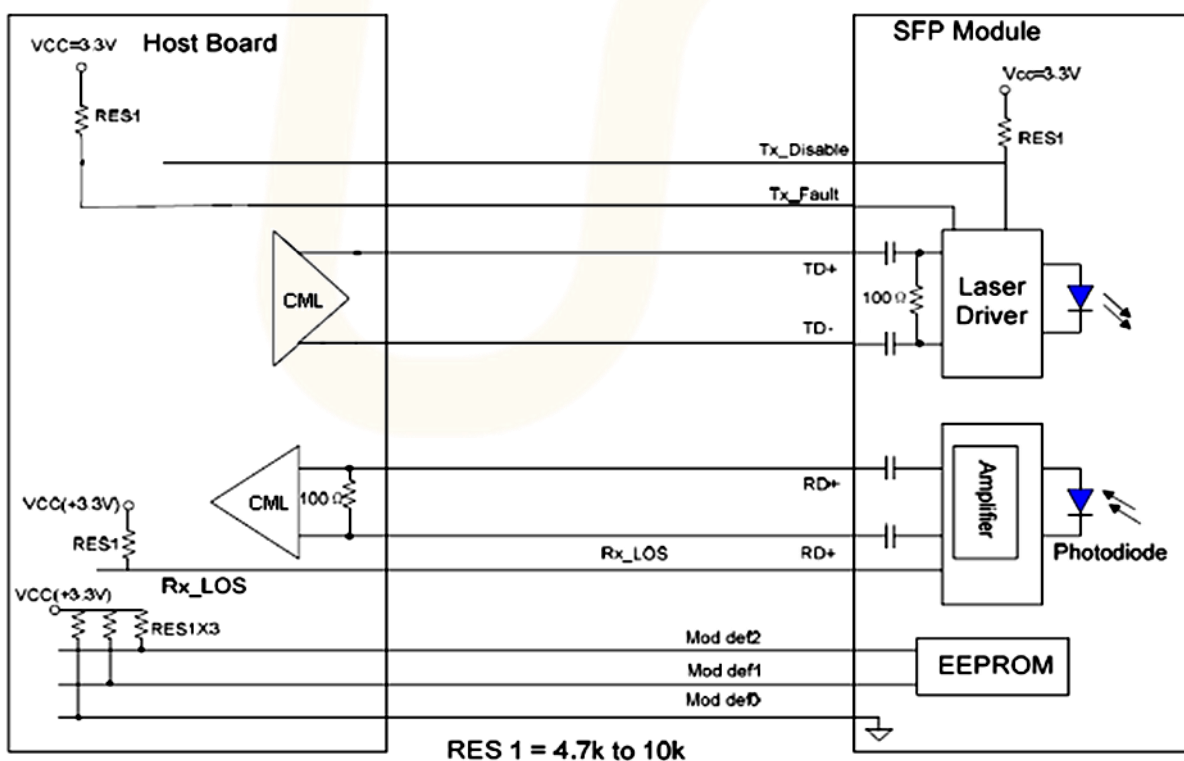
VCC=3.3V Host Board

SFP Module

Vcc=3.3V

RES1

Tx_Disable

RES1

Tx_Fault

CML

TD+

100 Ω

Laser Driver

TD-

Amplifier

CML

100 Ω

RD+

VCC(+3.3V)

RES1

Rx_LOS

RD+

Photodiode

Rx_LOS

VCC(+3.3V)

RES1X3

Mod def2

Mod def1

EEPROM

Mod def0

RES 1 = 4.7k to 10k